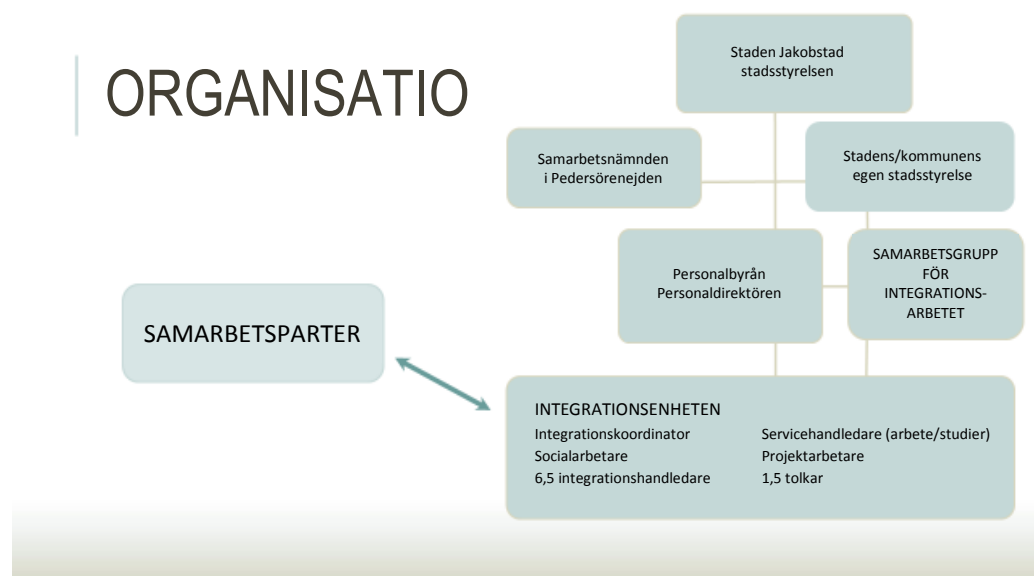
ORGANISATIO

Staden Jakobstad
stadsstyrelsen

Samarbetsnämnden
i Pedersörenejden

Stadens/kommunens
egen stadsstyrelse

Personalbyrån
Personaldirektören

SAMARBETSGRUPP
FÖR
INTEGRATIONS-
ARBETET

SAMARBETSPARTER

INTEGRATIONSENHETEN
Integrationskoordinator
Socialarbetare
6,5 integrationshandledare
Servicehandledare (arbete/studier)
Projektarbetare
1,5 tolkar